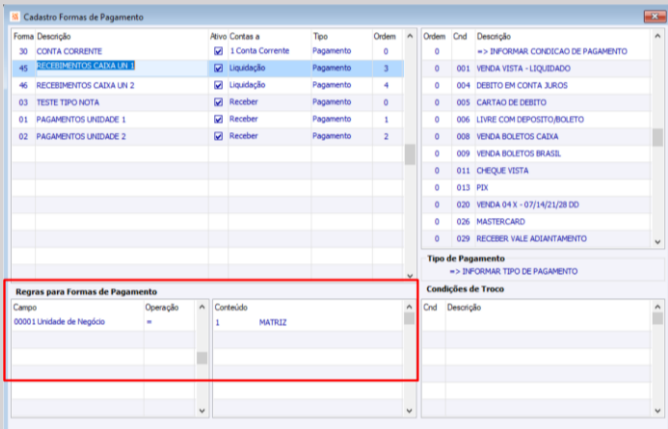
Cadastro Formas de Pagamento

| Forma | Descrição | Ativo | Contas a | Tipo | Ordem |
|---|---|---|---|---|---|
| 30 | CONTA CORRENTE | ☑ | 1 Conta Corrente | Pagamento | 0 |
| 45 | RECEBIMENTOS CAIXA UN 1 | ☑ | Liquidação | Pagamento | 3 |
| 46 | RECEBIMENTOS CAIXA UN 2 | ☑ | Liquidação | Pagamento | 4 |
| 03 | TESTE TIPO NOTA | ☑ | Receber | Pagamento | 0 |
| 01 | PAGAMENTOS UNIDADE 1 | ☑ | Receber | Pagamento | 1 |
| 02 | PAGAMENTOS UNIDADE 2 | ☑ | Receber | Pagamento | 2 |

| Ordem | Cnd | Descrição |
|---|---|---|
| 0 | | => INFORMAR CONDICAO DE PAGAMENTO |
| 0 | 001 | VENDA VISTA - LIQUIDADO |
| 0 | 004 | DEBITO EM CONTA JUROS |
| 0 | 005 | CARTAO DE DEBITO |
| 0 | 006 | LIVRE COM DEPOSITO/BOLETO |
| 0 | 008 | VENDA BOLETOS CAIXA |
| 0 | 009 | VENDA BOLETOS BRASIL |
| 0 | 011 | CHEQUE VISTA |
| 0 | 013 | PIX |
| 0 | 020 | VENDA 04 X - 07/14/21/28 DD |
| 0 | 026 | MASTERCARD |
| 0 | 029 | RECEBER VALE ADIANTAMENTO |

Tipo de Pagamento
=> INFORMAR TIPO DE PAGAMENTO

Regras para Formas de Pagamento

| Campo | Operação |
|---|---|
| 00001 Unidade de Negócio | = |

| Conteúdo | |
|---|---|
| 1 | MATRIZ |

Condições de Troco

| Cnd | Descrição |
|---|---|